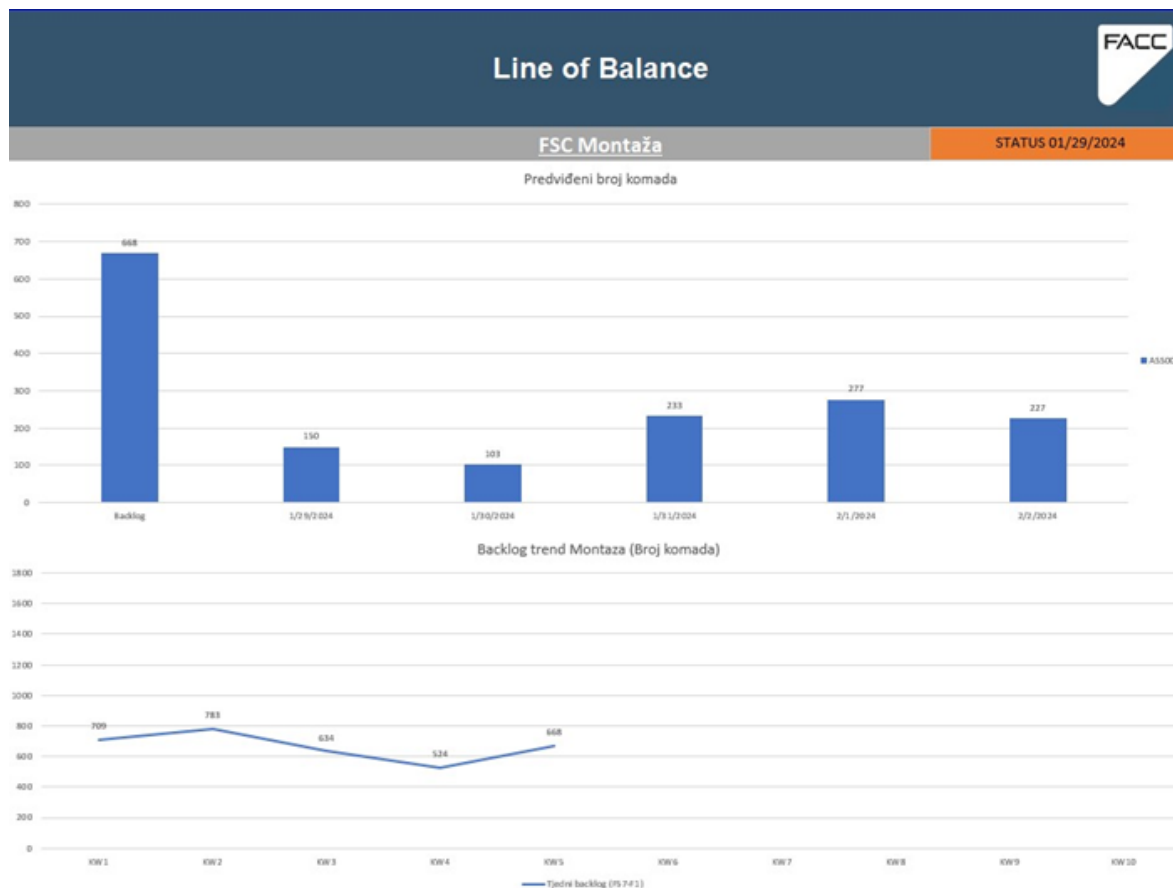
Line of Balance

FACC

FSC Montaža

STATUS 01/29/2024

Predviđeni broj komada

800
700
600
500
400
300
200
100
0

668
150
103
233
277
227

Backlog
1/29/2024
1/30/2024
1/31/2024
2/1/2024
2/2/2024

A550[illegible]

Backlog trend Montaza (Broj komada)

1800
1600
1400
1200
1000
800
600
400
200
0

709
783
634
524
668

KW1
KW2
KW3
KW4
KW5
KW6
KW7
KW8
KW9
KW10

Tjedni backlog (FS7-F1)